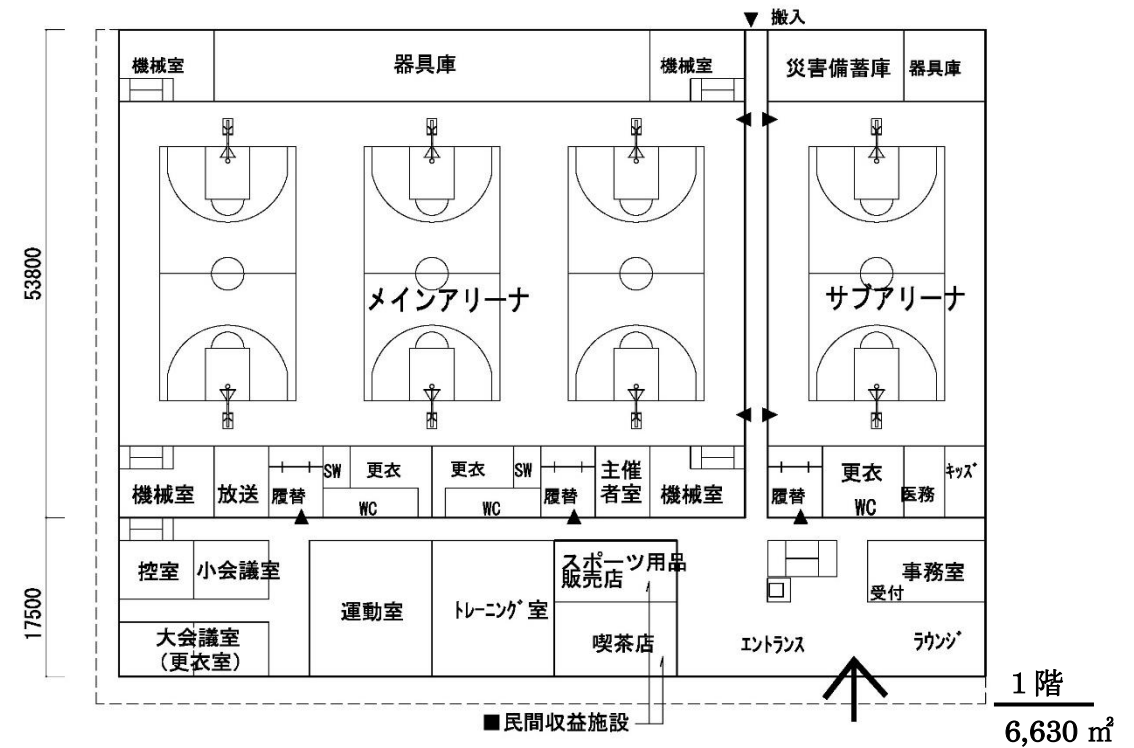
▼ 搬入

53800

17500

機械室

器具庫

機械室

災害備蓄庫

器具庫

メインアリーナ

サブアリーナ

機械室

放送

履替

SW

更衣

WC

更衣

SW

WC

履替

主催者室

機械室

履替

更衣

WC

医務

ｷｯｽﾞ

控室

小会議室

大会議室（更衣室）

運動室

ﾄﾚｰﾆﾝｸﾞ室

スポーツ用品販売店

喫茶店

ｴﾝﾄﾗﾝｽ

事務室

受付

ﾗｳﾝｼﾞ

■民間収益施設

1階

6,630 ㎡